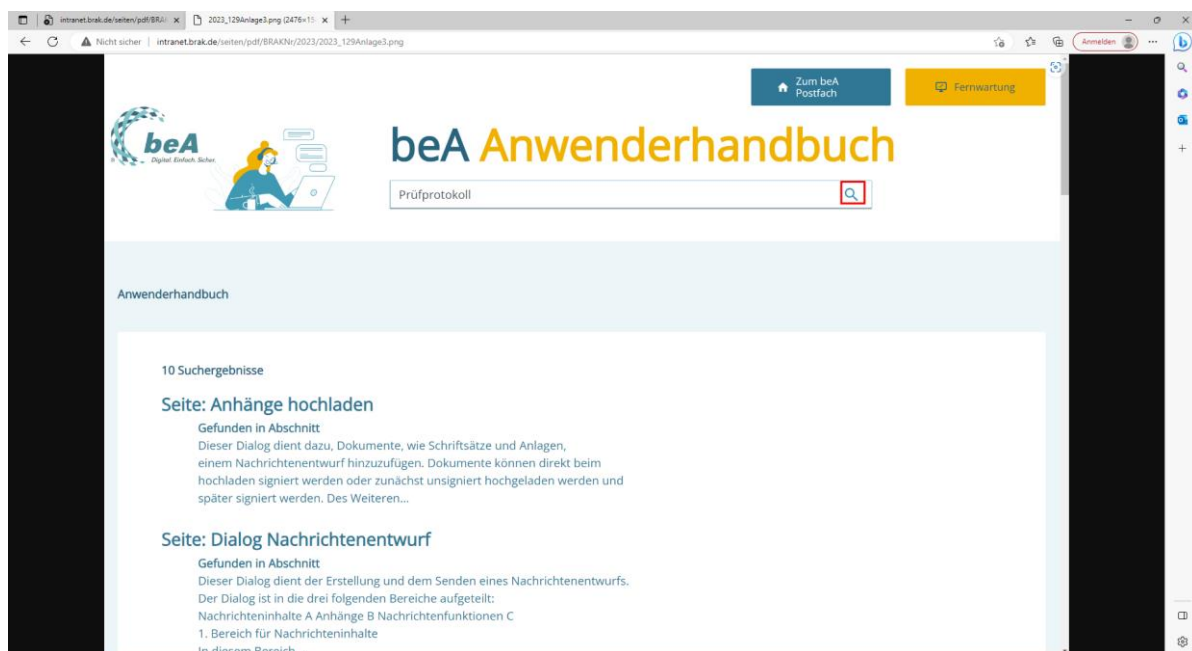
intranet.brak.de/seiten/pdf/BRAK ×
2023_129Anlage3.png (2476×15 ×
+

Nicht sicher | intranet.brak.de/seiten/pdf/BRAKNr/2023/2023_129Anlage3.png

Anmelden

Zum beA Postfach

Fernwartung

beA
Digital. Einfach. Sicher.

beA Anwenderhandbuch

Prüfprotokoll

Anwenderhandbuch

10 Suchergebnisse

Seite: Anhänge hochladen

Gefunden in Abschnitt
Dieser Dialog dient dazu, Dokumente, wie Schriftsätze und Anlagen, einem Nachrichtenentwurf hinzuzufügen. Dokumente können direkt beim hochladen signiert werden oder zunächst unsigniert hochgeladen werden und später signiert werden. Des Weiteren...

Seite: Dialog Nachrichtenentwurf

Gefunden in Abschnitt
Dieser Dialog dient der Erstellung und dem Senden eines Nachrichtenentwurfs.
Der Dialog ist in die drei folgenden Bereiche aufgeteilt:
Nachrichteninhalte A Anhänge B Nachrichtenfunktionen C
1. Bereich für Nachrichteninhalte
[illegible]